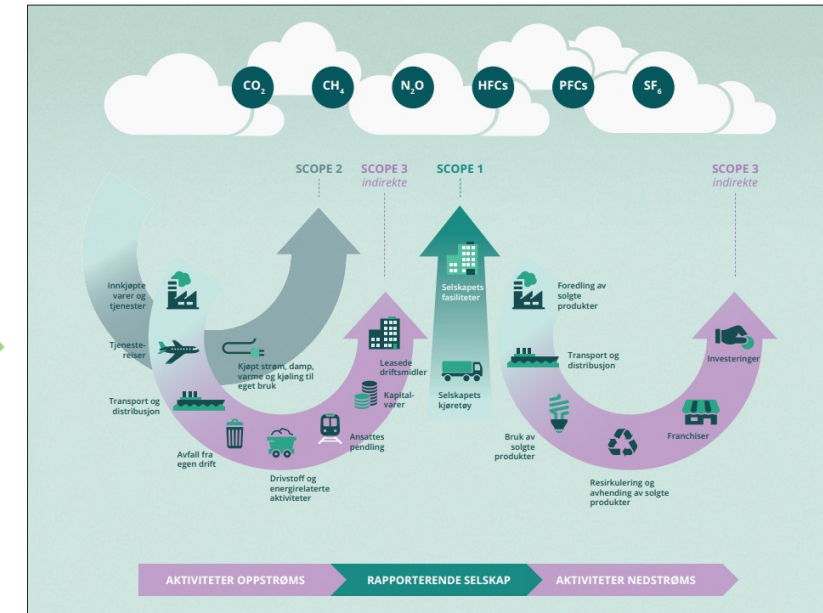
$CO_2$ $CH_4$ $N_2O$ HFCs PFCs $SF_6$

SCOPE 2

SCOPE 3
indirekte

SCOPE 1

SCOPE 3
indirekte

Innkjøpte varer og tjenester

Tjenestereiser

Transport og distribusjon

Avfall fra egen drift

Drivstoff og energirelaterte aktiviteter

Kjøpt strøm, damp, varme og kjøling til eget bruk

Ansattes pendling

Kapitalvarer

Leasede driftsmidler

Selskapets fasiliteter

Selskapets kjøretøy

Foredling av solgte produkter

Transport og distribusjon

Bruk av solgte produkter

Resirkulering og avhending av solgte produkter

Franchiser

Investeringer

AKTIVITETER OPPSTRØMS

RAPPORTERENDE SELSKAP

AKTIVITETER NEDSTRØMS